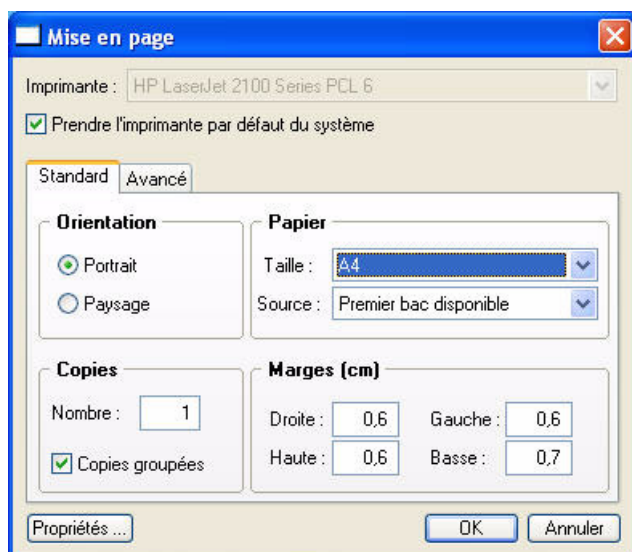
Mise en page

Imprimante : HP LaserJet 2100 Series PCL 6

Prendre l'imprimante par défaut du système

Standard | Avancé

Orientation

Portrait

Paysage

Papier

Taille : A4

Source : Premier bac disponible

Copies

Nombre : 1

Copies groupées

Marges (cm)

Droite : 0,6

Gauche : 0,6

Haute : 0,6

Basse : 0,7

Propriétés ...

OK

Annuler